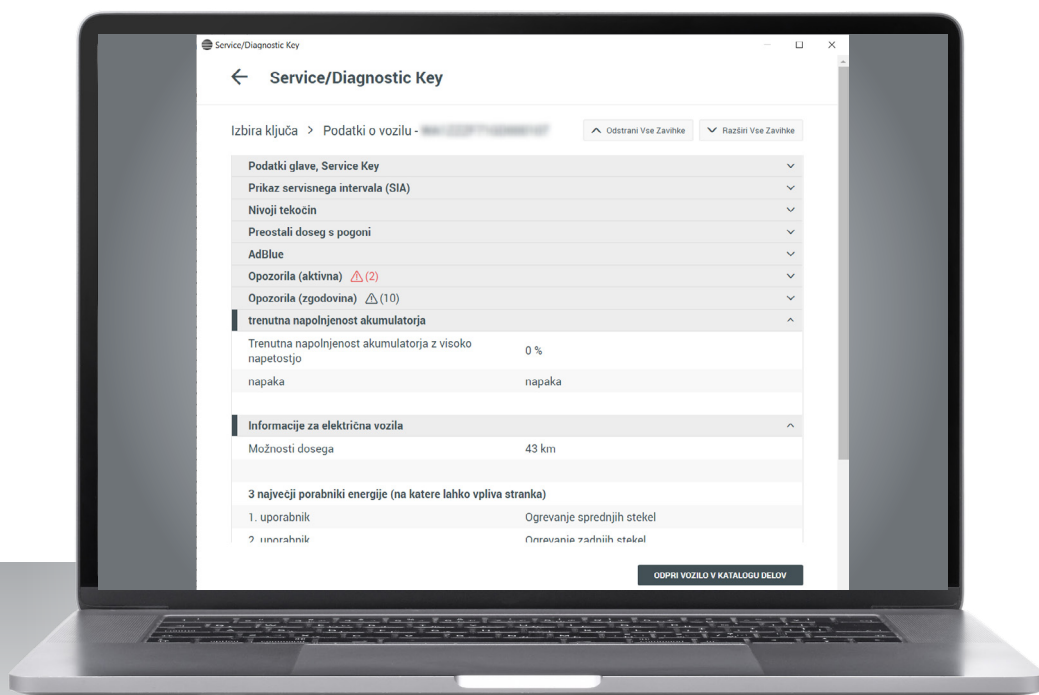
Service/Diagnostic Key

← Service/Diagnostic Key

Izbira ključa > Podatki o vozilu - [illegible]

Odstrani Vse Zavihke

Razširi Vse Zavihke

Podatki glave, Service Key

Prikaz servisnega intervala (SIA)

Nivoji tekočin

Preostali doseg s pogoni

AdBlue

Opozorila (aktivna) (2)

Opozorila (zgodovina) (10)

trenutna napolnjenost akumulatorja

| | |
|---|---|
| Trenutna napolnjenost akumulatorja z visoko napetostjo | 0 % |
| napaka | napaka |

Informacije za električna vozila

| | |
|---|---|
| Možnosti dosega | 43 km |

3 največji porabniki energije (na katere lahko vpliva stranka)

| | |
|---|---|
| 1. uporabnik | Ogrevanje sprednjih stekel |
| 2. uporabnik | Ogrevanje zadnjih stekel |

ODPRI VOZILO V KATALOGU DELOV